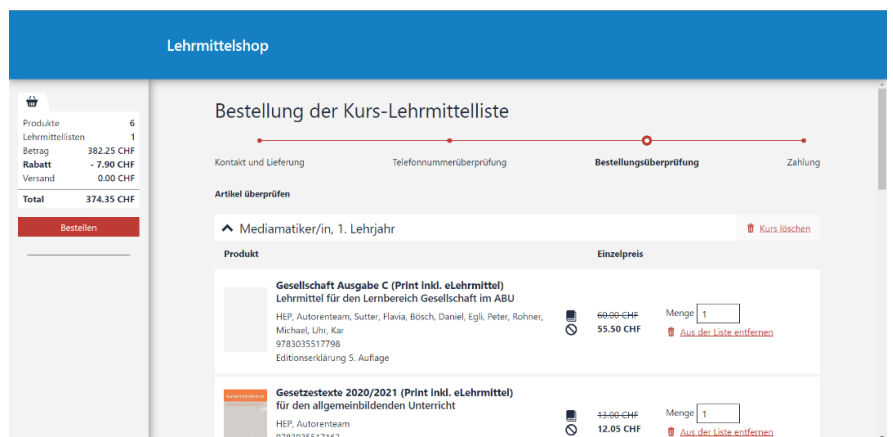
Lehrmittelshop

| | |
|---|---|
| Produkte | 6 |
| Lehrmittellisten | 1 |
| Betrag | 382.25 CHF |
| **Rabatt** | **- 7.90 CHF** |
| Versand | 0.00 CHF |
| **Total** | **374.35 CHF** |

Bestellen

Bestellung der Kurs-Lehrmittelliste

Kontakt und Lieferung
Telefonnummerüberprüfung
Bestellungsüberprüfung
Zahlung

Artikel überprüfen

Mediamatiker/in, 1. Lehrjahr

Kurs löschen

Produkt
Einzelpreis

Gesellschaft Ausgabe C (Print inkl. eLehrmittel)
Lehrmittel für den Lernbereich Gesellschaft im ABU
HEP, Autorenteam, Sutter, Flavia, Bösch, Daniel, Egli, Peter, Rohner, Michael, Uhr, Kar
9783035517798
Editionserklärung 5. Auflage

~~60.00 CHF~~
55.50 CHF

Menge 1
Aus der Liste entfernen

Gesetzestexte 2020/2021 (Print inkl. eLehrmittel)
für den allgemeinbildenden Unterricht
HEP, Autorenteam
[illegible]

~~13.00 CHF~~
12.05 CHF

Menge 1
Aus der Liste entfernen